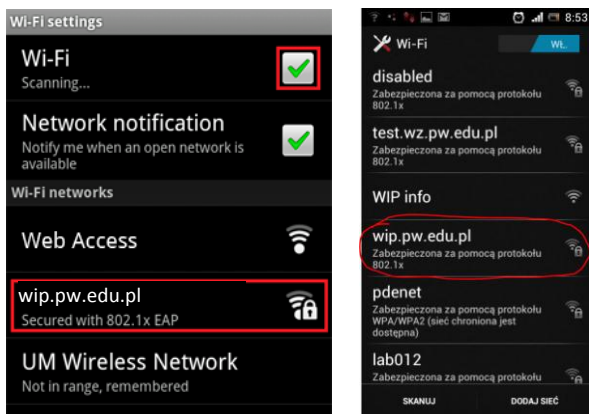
Wi-Fi settings

Wi-Fi
Scanning...

Network notification
Notify me when an open network is available

Wi-Fi networks

Web Access

wip.pw.edu.pl
Secured with 802.1x EAP

UM Wireless Network
Not in range, remembered

8:53

Wi-Fi

Wł.

disabled
Zabezpieczona za pomocą protokołu 802.1x

test.wz.pw.edu.pl
Zabezpieczona za pomocą protokołu 802.1x

WIP info

wip.pw.edu.pl
Zabezpieczona za pomocą protokołu 802.1x

pdenet
Zabezpieczona za pomocą protokołu WPA/WPA2 (sieć chroniona jest dostępna)

lab012
Zabezpieczona za pomocą protokołu

SKANUJ

DODAJ SIEĆ